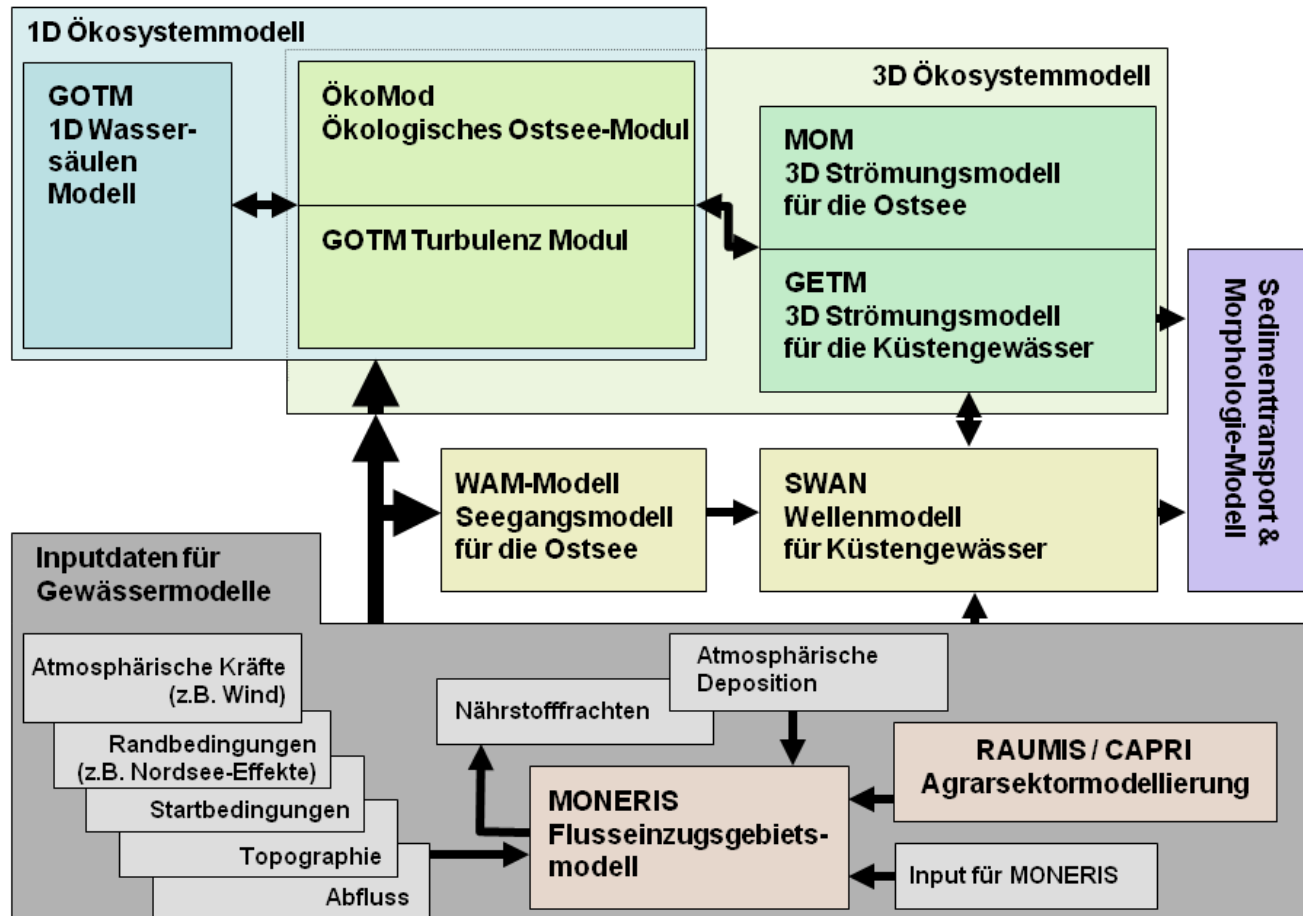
1D Ökosystemmodell

GOTM
1D Wassersäulen
Modell

ÖkoMod
Ökologisches Ostsee-Modul

GOTM Turbulenz Modul

3D Ökosystemmodell

MOM
3D Strömungsmodell
für die Ostsee

GETM
3D Strömungsmodell
für die Küstengewässer

Sedimenttransport &
Morphologie-Modell

WAM-Modell
Seegangsmodell
für die Ostsee

SWAN
Wellenmodell
für Küstengewässer

Inputdaten für
Gewässermodelle

Atmosphärische Kräfte
(z.B. Wind)

Randbedingungen
(z.B. Nordsee-Effekte)

Startbedingungen

Topographie

Abfluss

Nährstofffrachten

Atmosphärische
Deposition

MONERIS
Flusseinzugsgebietsmodell

RAUMIS / CAPRI
Agrarsektormodellierung

Input für MONERIS